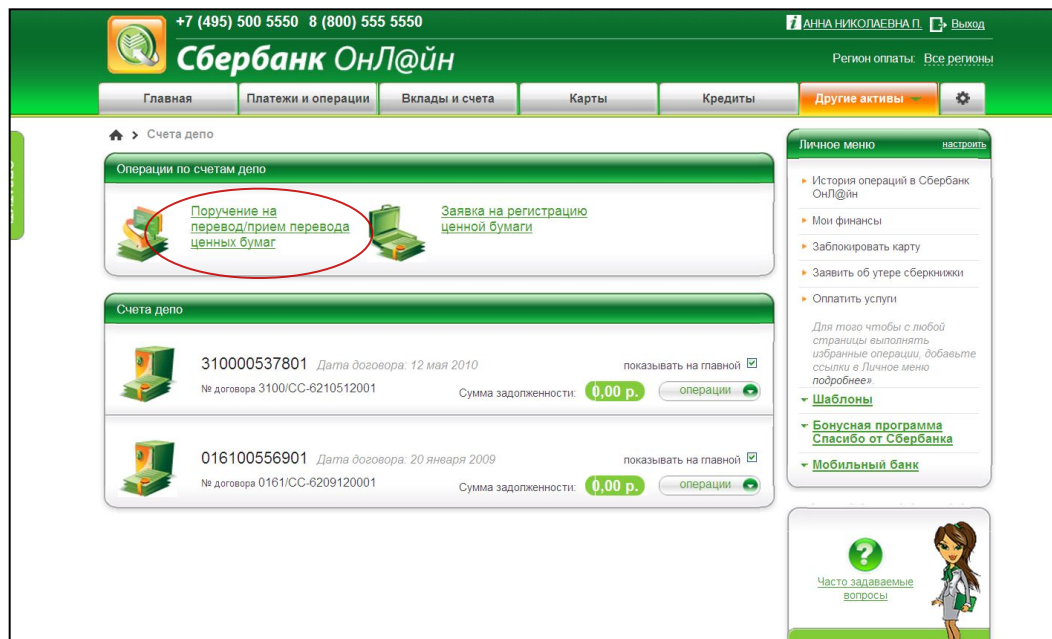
+7 (495) 500 5550 8 (800) 555 5550

АННА НИКОЛАЕВНА П. Выход

Сбербанк ОнЛ@йн

Регион оплаты: Все регионы

Главная | Платежи и операции | Вклады и счета | Карты | Кредиты | Другие активы

Счета депо

Операции по счетам депо

Поручение на перевод/прием перевода ценных бумаг

Заявка на регистрацию ценной бумаги

Счета депо

310000537801 Дата договора: 12 мая 2010
№ договора 3100/СС-6210512001
показывать на главной
Сумма задолженности: 0,00 р. операции

016100556901 Дата договора: 20 января 2009
№ договора 0161/СС-6209120001
показывать на главной
Сумма задолженности: 0,00 р. операции

Личное меню настроить

История операций в Сбербанк ОнЛ@йн
Мои финансы
Заблокировать карту
Заявить об утере сберкнижки
Оплатить услуги

Для того чтобы с любой страницы выполнять избранные операции, добавьте ссылки в Личное меню подробнее».

Шаблоны
Бонусная программа Спасибо от Сбербанка
Мобильный банк

Часто задаваемые вопросы